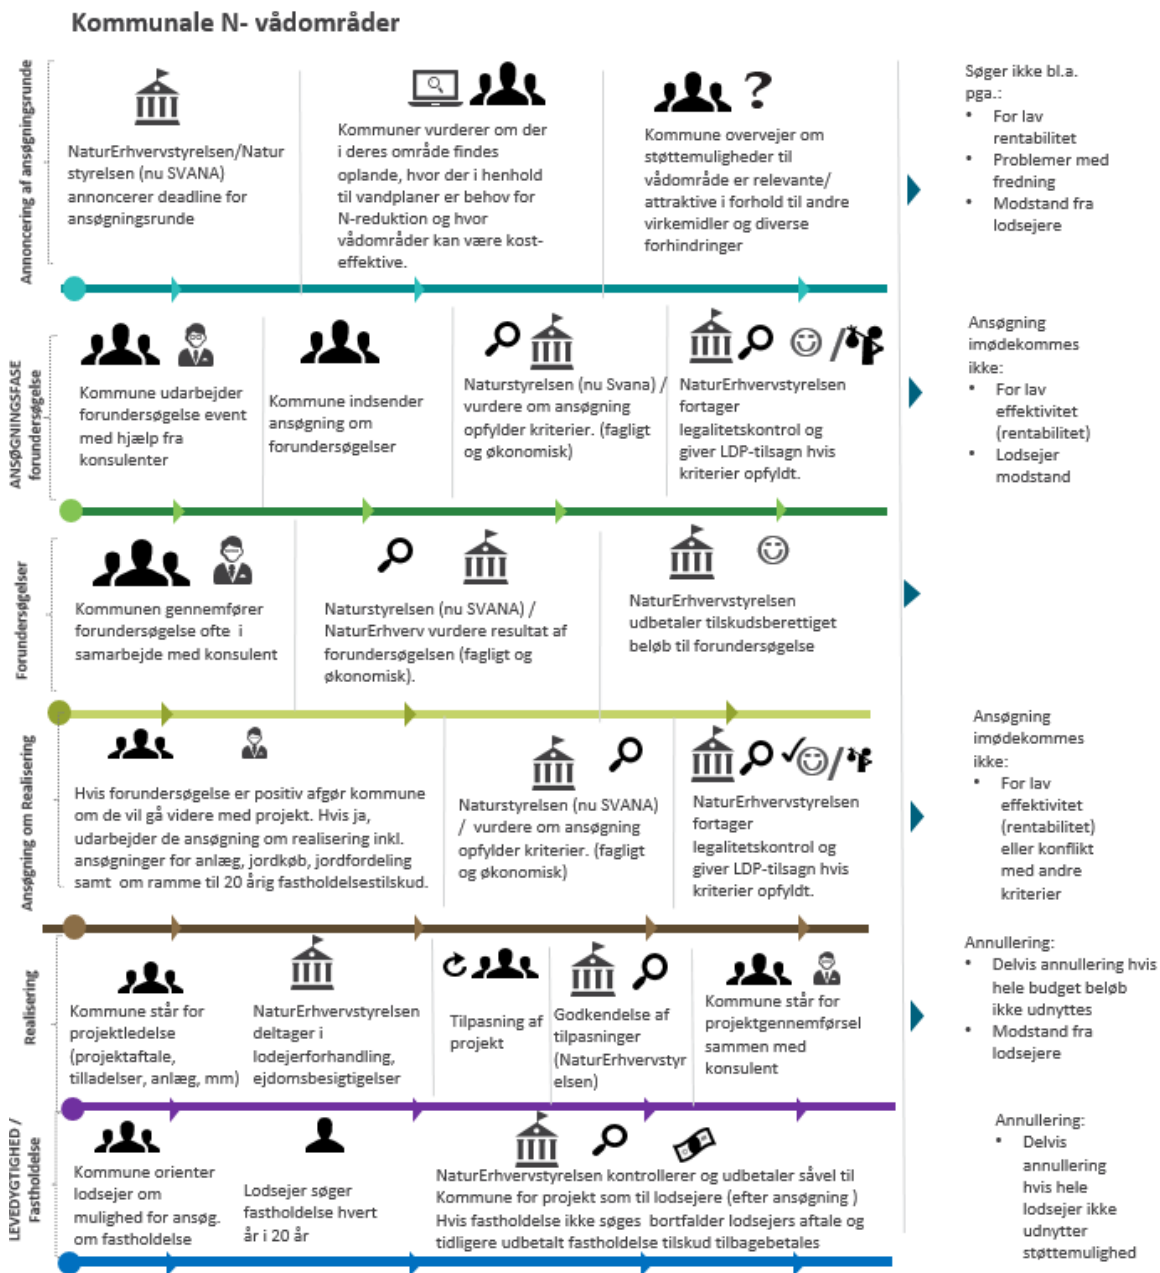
Kommunale N- vådområder

Annoncering af ansøgningsrunde

NaturErhvervstyrelsen/Natur styrelsen (nu SVANA) annoncerer deadline for ansøgningsrunde

Kommuner vurderer om der i deres område findes oplande, hvor der i henhold til vandplaner er behov for N-reduktion og hvor vådområder kan være kosteffektive.

Kommune overvejer om støttemuligheder til vådområde er relevante/ attraktive i forhold til andre virkemidler og diverse forhindringer

Søger ikke bl.a. pga.:
- For lav rentabilitet
- Problemer med fredning
- Modstand fra lodsejere

ANSØGNINGSFASE forundersøgelse

Kommune udarbejder forundersøgelse event med hjælp fra konsulenter

Kommune indsender ansøgning om forundersøgelser

Naturstyrelsen (nu Svana) / vurdere om ansøgning opfylder kriterier. (fagligt og økonomisk)

NaturErhvervstyrelsen fortager legalitetskontrol og giver LDP-tilsagn hvis kriterier opfyldt.

Ansøgning imødekommes ikke:
- For lav effektivitet (rentabilitet)
- Lodsejer modstand

Forundersøgelser

Kommunen gennemfører forundersøgelse ofte i samarbejde med konsulent

Naturstyrelsen (nu SVANA) / NaturErhverv vurdere resultat af forundersøgelsen (fagligt og økonomisk).

NaturErhvervstyrelsen udbetaler tilskudsberettiget beløb til forundersøgelse

Ansøgning om Realisering

Hvis forundersøgelse er positiv afgør kommune om de vil gå videre med projekt. Hvis ja, udarbejder de ansøgning om realisering inkl. ansøgninger for anlæg, jordkøb, jordfordeling samt om ramme til 20 årig fastholdelsestilskud.

Naturstyrelsen (nu SVANA) / vurdere om ansøgning opfylder kriterier. (fagligt og økonomisk)

NaturErhvervstyrelsen fortager legalitetskontrol og giver LDP-tilsagn hvis kriterier opfyldt.

Ansøgning imødekommes ikke:
- For lav effektivitet (rentabilitet) eller konflikt med andre kriterier

Realisering

Kommune står for projektledelse (projektaftale, tilladelser, anlæg, mm)

NaturErhvervstyrelsen deltager i lodejerforhandling, ejdomsbesigtigelser

Tilpasning af projekt

Godkendelse af tilpasninger (NaturErhvervstyrelsen)

Kommune står for projektgennemførsel sammen med konsulent

Annullering:
- Delvis annullering hvis hele budget beløb ikke udnyttes
- Modstand fra lodsejere

LEVEDYGTIGHED / Fastholdelse

Kommune orienter lodsejer om mulighed for ansøg. om fastholdelse

Lodsejer søger fastholdelse hvert år i 20 år

NaturErhvervstyrelsen kontrollerer og udbetaler såvel til Kommune for projekt som til lodsejere (efter ansøgning ) Hvis fastholdelse ikke søges bortfalder lodsejers aftale og tidligere udbetalt fastholdelse tilskud tilbagebetales

Annullering:
- Delvis annullering hvis hele lodsejer ikke udnytter støttemulighed